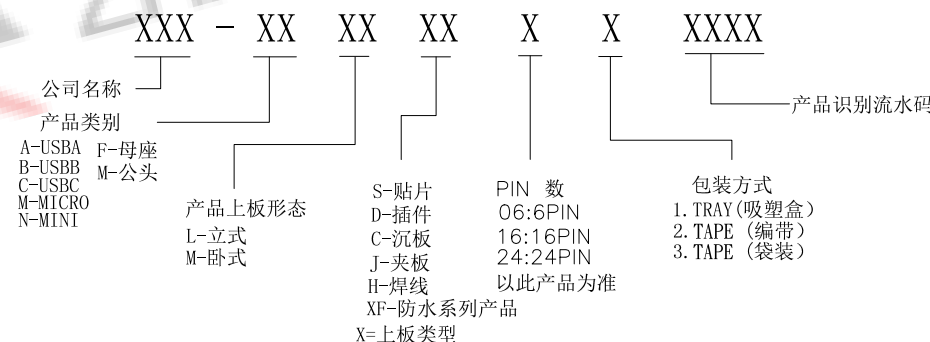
XXX - XX XX XX X X XXXX

公司名称

产品类别
A-USBA
B-USBB
C-USBC
M-MICRO
N-MINI
F-母座
M-公头

产品上板形态
L-立式
M-卧式

S-贴片
D-插件
C-沉板
J-夹板
H-焊线
XF-防水系列产品
X=上板类型

PIN 数
06:6PIN
16:16PIN
24:24PIN
以此产品为准

包装方式
1.TRAY(吸塑盒)
2.TAPE (编带)
3.TAPE (袋装)

产品识别流水码